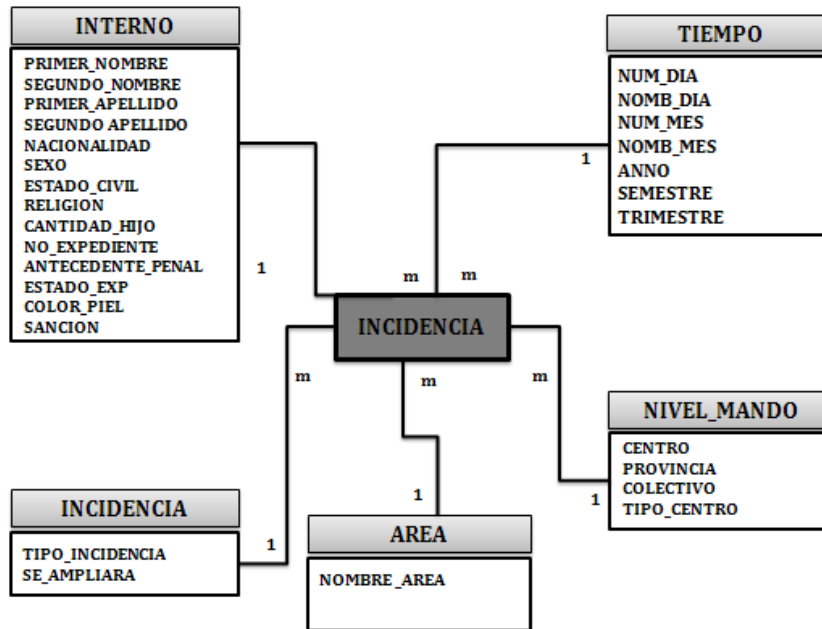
INTERNO

PRIMER_NOMBRE
SEGUNDO_NOMBRE
PRIMER_APELLIDO
SEGUNDO APELLIDO
NACIONALIDAD
SEXO
ESTADO_CIVIL
RELIGION
CANTIDAD_HIJO
NO_EXPEDIENTE
ANTECEDENTE_PENAL
ESTADO_EXP
COLOR_PIEL
SANCION

TIEMPO

NUM_DIA
NOMB_DIA
NUM_MES
NOMB_MES
ANNO
SEMESTRE
TRIMESTRE

1

1

m

m

INCIDENCIA

m

m

m

NIVEL_MANDO

CENTRO
PROVINCIA
COLECTIVO
TIPO_CENTRO

1

INCIDENCIA

TIPO_INCIDENCIA
SE_AMPLIARA

1

1

AREA

NOMBRE_AREA